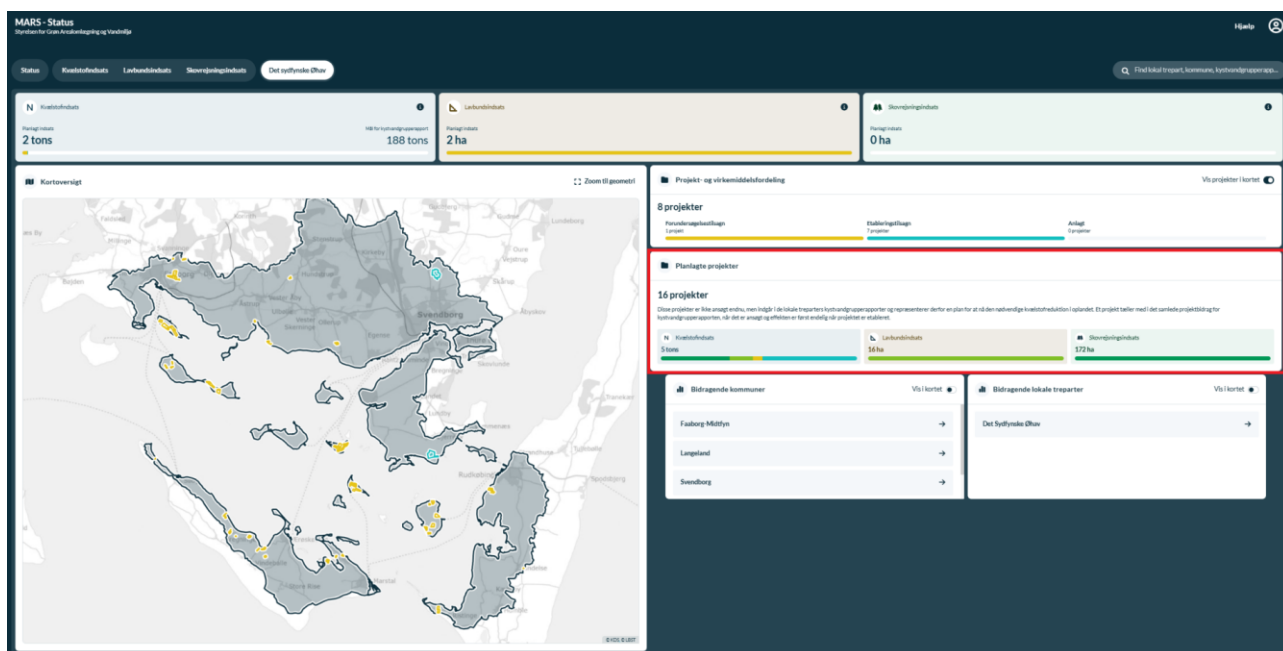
MARS - Status
Styrelsen for Grøn Arealomlægning og Vandmiljø

Hjælp

Status
Kvælstofindsats
Lavbundsindsats
Skovrejsningsindsats
Det sydfynske Øhav

Find lokal trepart, kommune, kystvandgruppe...

N Kvælstofindsats
Planlagt indsats
2 tons
Mål for kystvandgrupperapport
188 tons

Lavbundsindsats
Planlagt indsats
2 ha

Skovrejsningsindsats
Planlagt indsats
0 ha

Kortoversigt
Zoom til geometri

Svendborg

© KDS © LBST

Projekt- og virkemiddelsfordeling
Vis projekter i kortet

8 projekter
Forundersøgelsestilsagn
1 projekt
Etableringstilsagn
7 projekter
Anlagt
0 projekter

Planlagte projekter

16 projekter
Disse projekter er ikke ansøgt endnu, men indgår i de lokale treparters kystvandgrupperapporter og repræsenterer derfor en plan for at nå den nødvendige kvælstofreduktion i oplandet. Et projekt tæller med i det samlede projektbidrag for kystvandgrupperapporten, når det er ansøgt og effekten er først endelig når projektet er etableret.

N Kvælstofindsats
5 tons
Lavbundsindsats
16 ha
Skovrejsningsindsats
172 ha

Bidragende kommuner
Vis i kortet
Faaborg-Midtfyn
Langeland
Svendborg

Bidragende lokale treparter
Vis i kortet
Det Sydfynske Øhav